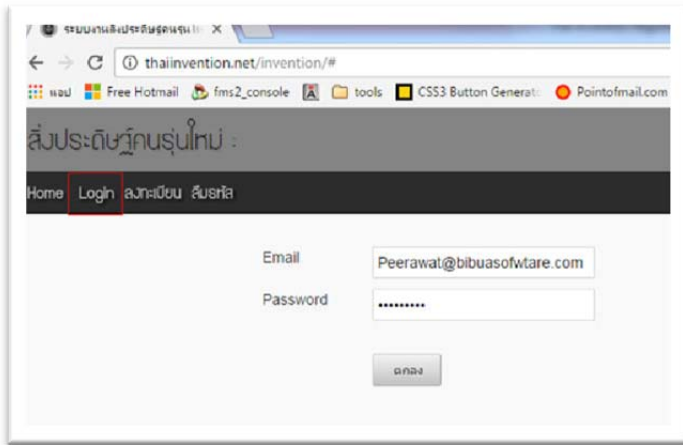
ระบบงานสิ่งประดิษฐ์คนรุ่นให ×

thaiinvention.net/invention/#

แอป Free Hotmail fms2_console tools CSS3 Button Generat Pointofmail.com

สิ่งประดิษฐ์คนรุ่นใหม่ :

Home Login ลงทะเบียน ลืมรหัส

Email Peerawat@bibuasofwtare.com

Password ••••••••••

ตกลง